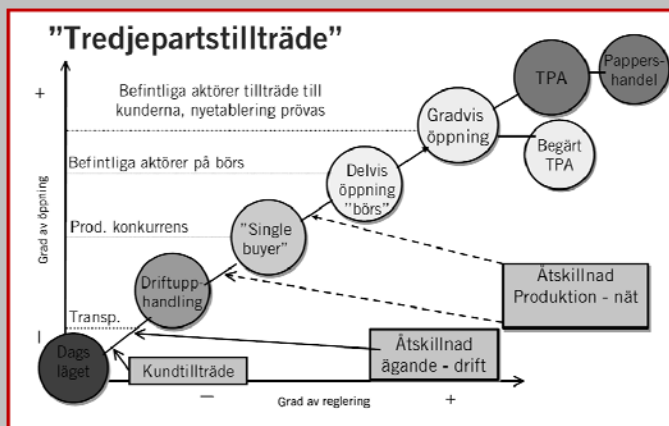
"Tredjepartstillträde"

+

Befintliga aktörer tillträde till kunderna, nyetablering prövas

Befintliga aktörer på börs

Prod. konkurrens

Transp.

Grad av öppning

Dagsläget

Driftupphandling

"Single buyer"

Delvis öppning "börs"

Gradvis öppning

TPA

Pappershandel

Begärt TPA

Åtskillnad Produktion - nät

Åtskillnad ägande - drift

Kundtillträde

—

Grad av reglering

+